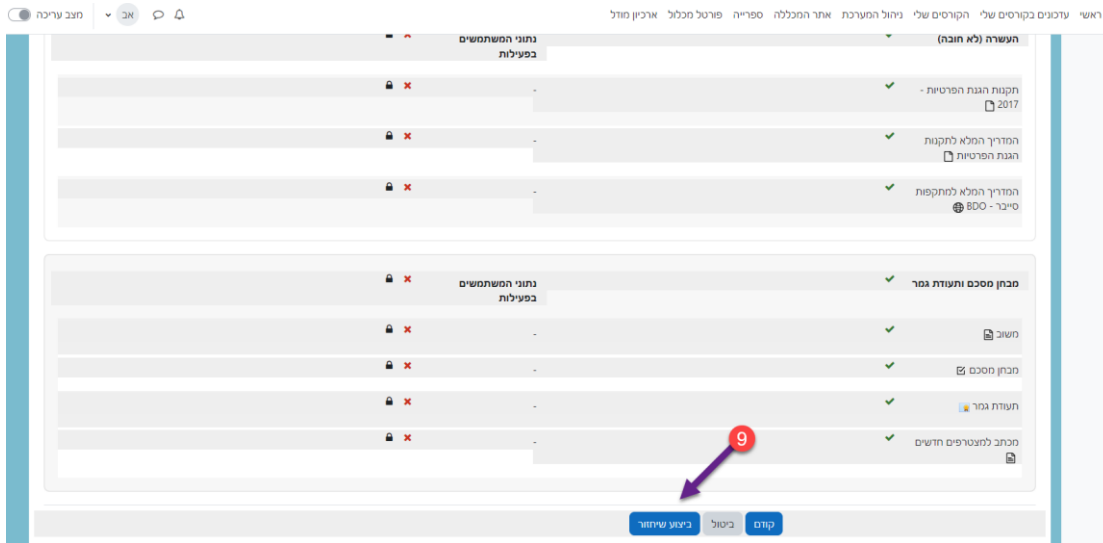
ראשי עדכונים בקורסים שלי הקורסים שלי ניהול המערכת אתר המכללה ספרייה פורטל מכלול ארכיון מודל

אב

מצב עריכה

העשרה (לא חובה)

נתוני המשתמשים בפעילות

תקנות הגנת הפרטיות - 2017

-

המדריך המלא לתקנות הגנת הפרטיות

-

המדריך המלא למתקפות סייבר - BDO

-

מבחן מסכם ותעודת גמר

נתוני המשתמשים בפעילות

משוב

-

מבחן מסכם

-

תעודת גמר

-

מכתב למצטרפים חדשים

-

9

קודם ביטול ביצוע שיחזור